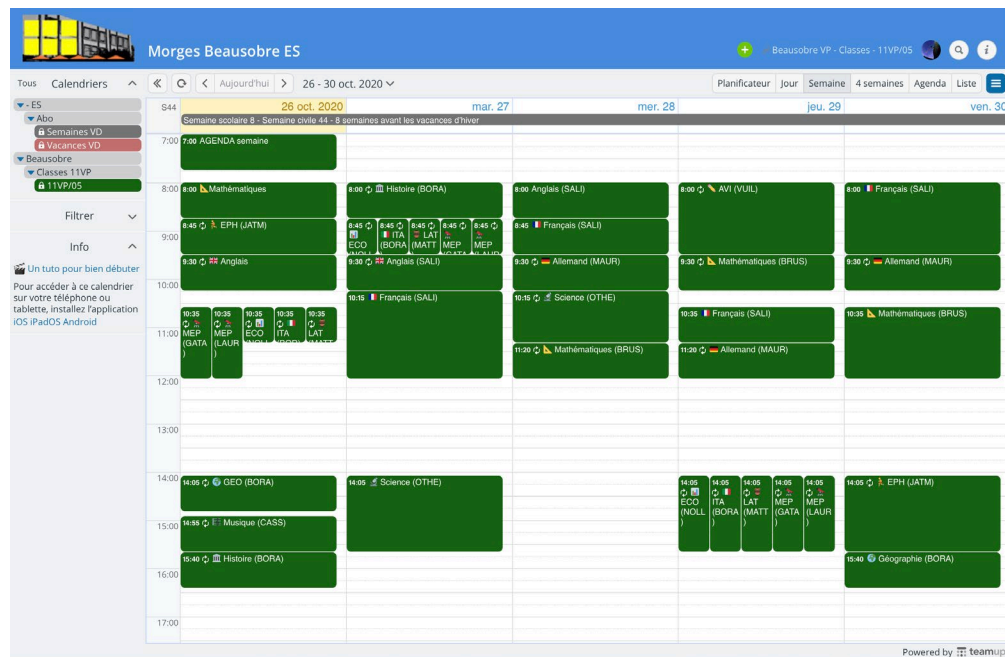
Morges Beausobre ES

Beausobre VP - Classes - 11VP/05

Tous Calendriers

- ES
Abo
Semaines VD
Vacances VD
Beausobre
Classes 11VP
11VP/05

Filtrer

Info

Un tuto pour bien débuter

Pour accéder à ce calendrier sur votre téléphone ou tablette, installez l'application iOS iPadOS Android

Aujourd'hui 26 - 30 oct. 2020

Planificateur Jour Semaine 4 semaines Agenda Liste

| S44 | 26 oct. 2020 | mar. 27 | mer. 28 | jeu. 29 | ven. 30 |
|---|---|---|---|---|---|
| | Semaine scolaire 8 - Semaine civile 44 - 8 semaines avant les vacances d'hiver | | | | |
| 7:00 | 7:00 AGENDA semaine | | | | |
| 8:00 | 8:00 Mathématiques | 8:00 Histoire (BORA) | 8:00 Anglais (SALI) | 8:00 AVI (VUIL) | 8:00 Français (SALI) |
| 9:00 | 8:45 EPH (JATM) | 8:45 ECO (NOLL; 8:45 ITA (BORA; 8:45 LAT (MATT; 8:45 MEP (GATA; 8:45 MEP (LAUR | 8:45 Français (SALI) | | |
| | 9:30 Anglais | 9:30 Anglais (SALI) | 9:30 Allemand (MAUR) | 9:30 Mathématiques (BRUS) | 9:30 Allemand (MAUR) |
| 10:00 | | 10:15 Français (SALI) | 10:15 Science (OTHE) | | |
| 11:00 | 10:35 MEP (GATA); 10:35 MEP (LAUR); 10:35 ECO (NOLL; 10:35 ITA (BOR; 10:35 LAT (MATT | | 11:20 Mathématiques (BRUS) | 10:35 Français (SALI); 11:20 Allemand (MAUR) | 10:35 Mathématiques (BRUS) |
| 12:00 | | | | | |
| 13:00 | | | | | |
| 14:00 | 14:05 GEO (BORA) | 14:05 Science (OTHE) | | 14:05 ECO (NOLL); 14:05 ITA (BORA); 14:05 LAT (MATT); 14:05 MEP (GATA); 14:05 MEP (LAUR) | 14:05 EPH (JATM) |
| 15:00 | 14:55 Musique (CASS) | | | | |
| | 15:40 Histoire (BORA) | | | | 15:40 Géographie (BORA) |
| 16:00 | | | | | |
| 17:00 | | | | | |

Powered by teamup